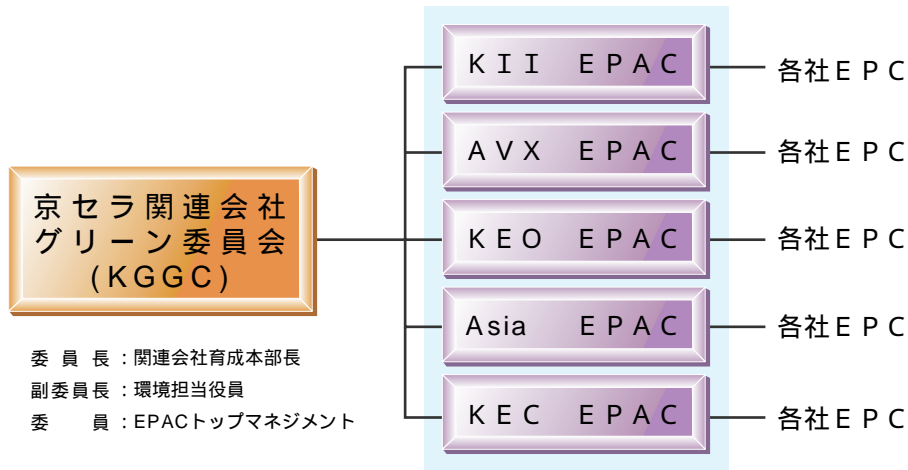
京セラ関連会社
グリーン委員会
(KGGC)

委員長:関連会社育成本部長
副委員長:環境担当役員
委 員:EPACトップマネジメント

KII EPAC
AVX EPAC
KEO EPAC
Asia EPAC
KEC EPAC

各社EPC
各社EPC
各社EPC
各社EPC
各社EPC